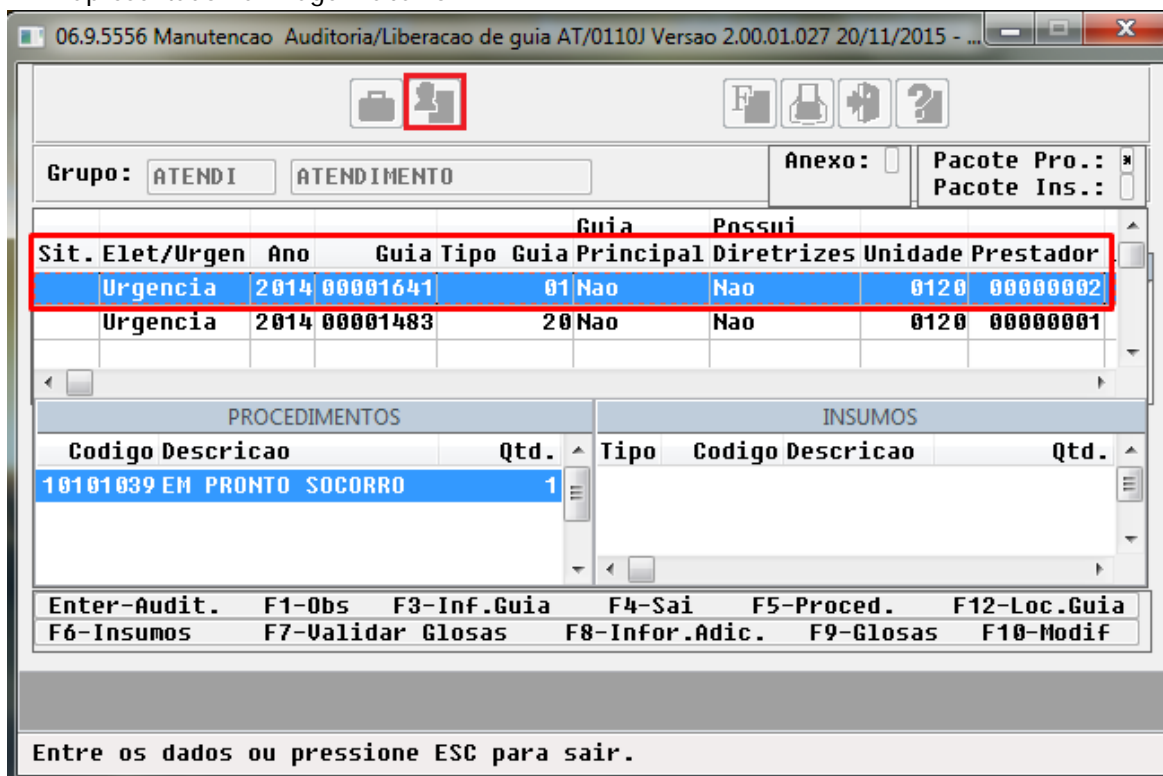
06.9.5556 Manutencao Auditoria/Liberacao de guia AT/0110J Versao 2.00.01.027 20/11/2015 - ...

Grupo: ATENDI ATENDIMENTO

Anexo:

Pacote Pro.:
Pacote Ins.:

| Sit. | Elet/Urgen | Ano | Guia | Tipo Guia | Guia Principal | Possui Diretrizes | Unidade | Prestador |
|---|---|---|---|---|---|---|---|---|
| | Urgencia | 2014 | 00001641 | 01 | Nao | Nao | 0120 | 00000002 |
| | Urgencia | 2014 | 00001483 | 20 | Nao | Nao | 0120 | 00000001 |

PROCEDIMENTOS

| Codigo | Descricao | Qtd. |
|---|---|---|
| 10101039 | EM PRONTO SOCORRO | 1 |

INSUMOS

| Tipo | Codigo | Descricao | Qtd. |
|---|---|---|---|

Enter-Audit. F1-Obs F3-Inf.Guia F4-Sai F5-Proced. F12-Loc.Guia
F6-Insumos F7-Validar Glosas F8-Infor.Adic. F9-Glosas F10-Modif

Entre os dados ou pressione ESC para sair.